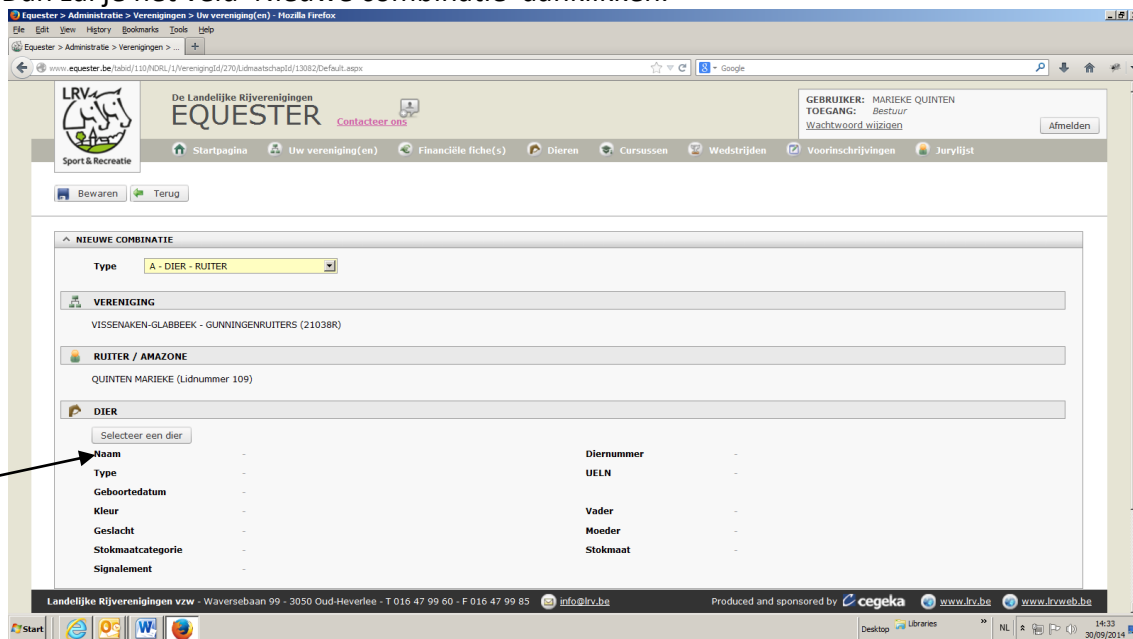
Equester > Administratie > Verenigingen > Uw vereniging(en) - Mozilla Firefox

File Edit View History Bookmarks Tools Help

Equester > Administratie > Verenigingen > ...

www.equester.be/tabid/110/NDRL/1/VerenigingId/270/LidmaatschapId/13082/Default.aspx

Google

LRV
Sport & Recreatie

De Landelijke Rijverenigingen
EQUESTER
Contacteer ons

GEBRUIKER: MARIEKE QUINTEN
TOEGANG: Bestuur
Wachtwoord wijzigen
Afmelden

Startpagina Uw vereniging(en) Financiële fiche(s) Dieren Cursussen Wedstrijden Voorinschrijvingen Jurylijst

Bewaren Terug

NIEUWE COMBINATIE

Type A - DIER - RUITER

VERENIGING

VISSENAKEN-GLABBEEK - GUNNINGENRUITERS (21038R)

RUITER / AMAZONE

QUINTEN MARIEKE (Lidnummer 109)

DIER

Selecteer een dier

| Naam | - | Diernummer | - |
|---|---|---|---|
| Type | - | UELN | - |
| Geboortedatum | - | | |
| Kleur | - | Vader | - |
| Geslacht | - | Moeder | - |
| Stokmaatcategorie | - | Stokmaat | - |
| Signalement | - | | |

Landelijke Rijverenigingen vzw - Waversebaan 99 - 3050 Oud-Heverlee - T 016 47 99 60 - F 016 47 99 85 info@lrv.be Produced and sponsored by cegeka www.lrv.be www.lrvweb.be

Start Desktop Libraries NL 14:33 30/09/2014